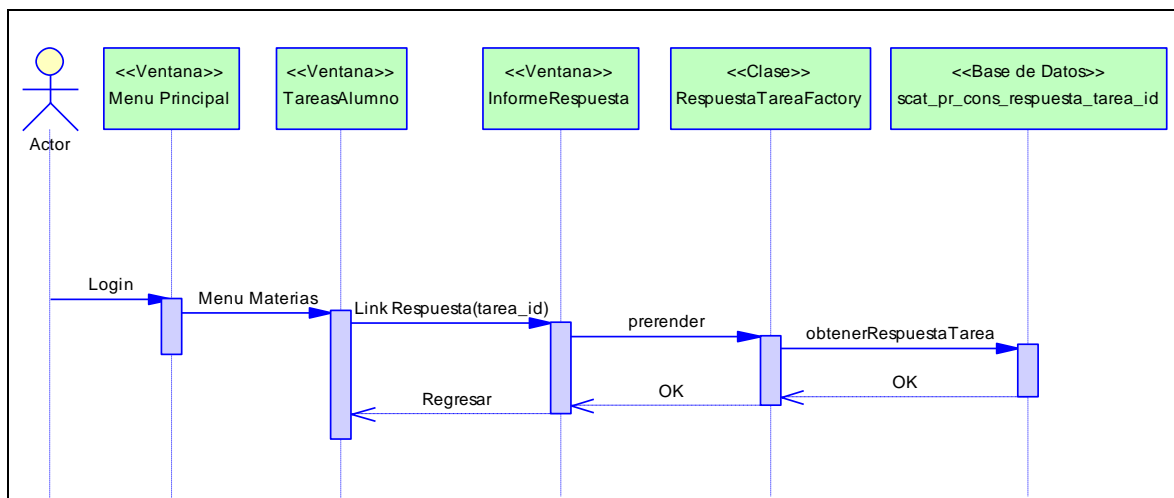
Actor

<<Ventana>>
Menu Principal

<<Ventana>>
TareasAlumno

<<Ventana>>
InformeRespuesta

<<Clase>>
RespuestaTareaFactory

<<Base de Datos>>
scat_pr_cons_respuesta_tarea_id

Login

Menu Materias

Link Respuesta(tarea_id)

prerender

obtenerRespuestaTarea

OK

OK

Regresar